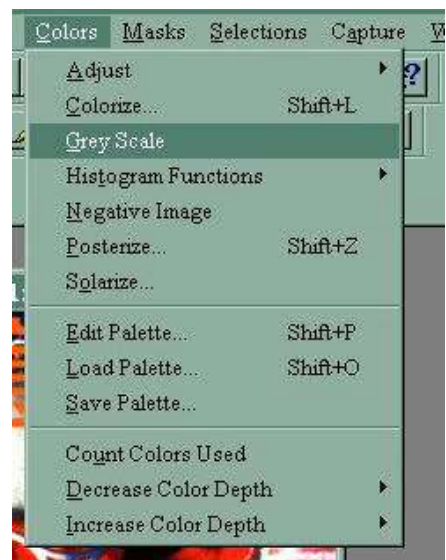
Colors Masks Selections Capture W

Adjust
Colorize... Shift+L
Grey Scale
Histogram Functions
Negative Image
Posterize... Shift+Z
Solarize...

Edit Palette... Shift+P
Load Palette... Shift+O
Save Palette...

Count Colors Used
Decrease Color Depth
Increase Color Depth